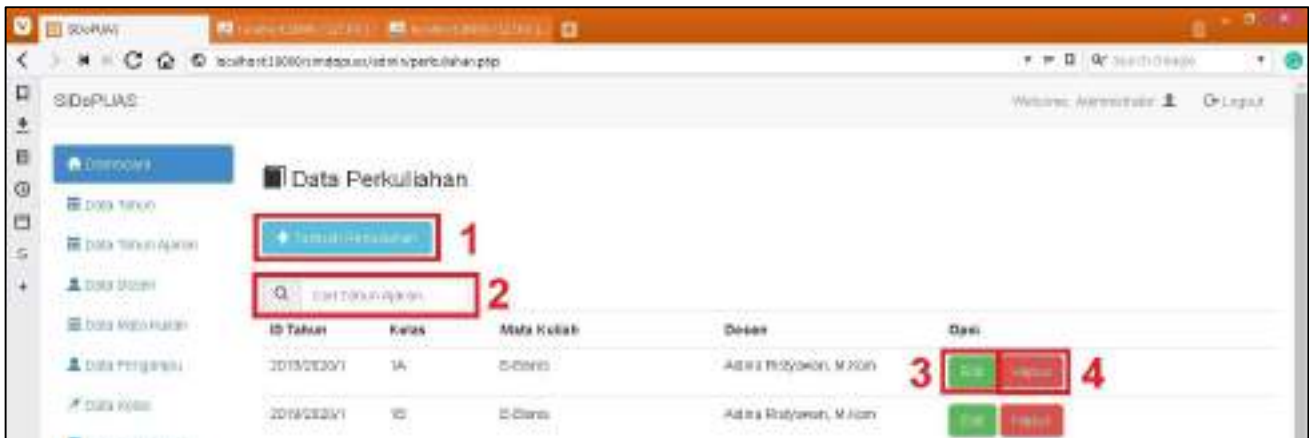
SIDoPUAS

localhost:10080/simdapuas/admin/perkuliahan.php

SIDoPUAS

Welcome, Administrator  Logout

Dashboard
Data Tahun
Data Tahun Ajaran
Data Dosen
Data Mata Kuliah
Data Pengampu
Data Kelas

Data Perkuliahan

Tambah Perkuliahan 1

Cari Tahun Ajaran 2

| ID Tahun | Kelas | Mata Kuliah | Dosen | Opsi |
|---|---|---|---|---|
| 2019/2020/1 | 1A | E-Bisnis | Adina Risdyawan, M.Kom | 3 Edit Hapus 4 |
| 2019/2020/1 | 1B | E-Bisnis | Adina Risdyawan, M.Kom | Edit Hapus |